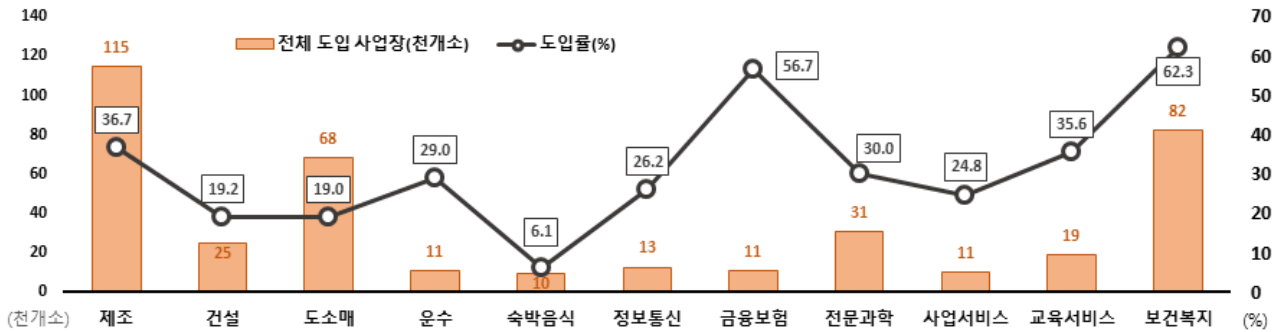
전체 도입 사업장(천개소)
도입률(%)

140
120
100
80
60
40
20
0
(천개소)

70
60
50
40
30
20
10
0
(%)

| | 제조 | 건설 | 도소매 | 운수 | 숙박음식 | 정보통신 | 금융보험 | 전문과학 | 사업서비스 | 교육서비스 | 보건복지 |
|---|---|---|---|---|---|---|---|---|---|---|---|
| 전체 도입 사업장(천개소) | 115 | 25 | 68 | 11 | 10 | 13 | 11 | 31 | 11 | 19 | 82 |
| 도입률(%) | 36.7 | 19.2 | 19.0 | 29.0 | 6.1 | 26.2 | 56.7 | 30.0 | 24.8 | 35.6 | 62.3 |